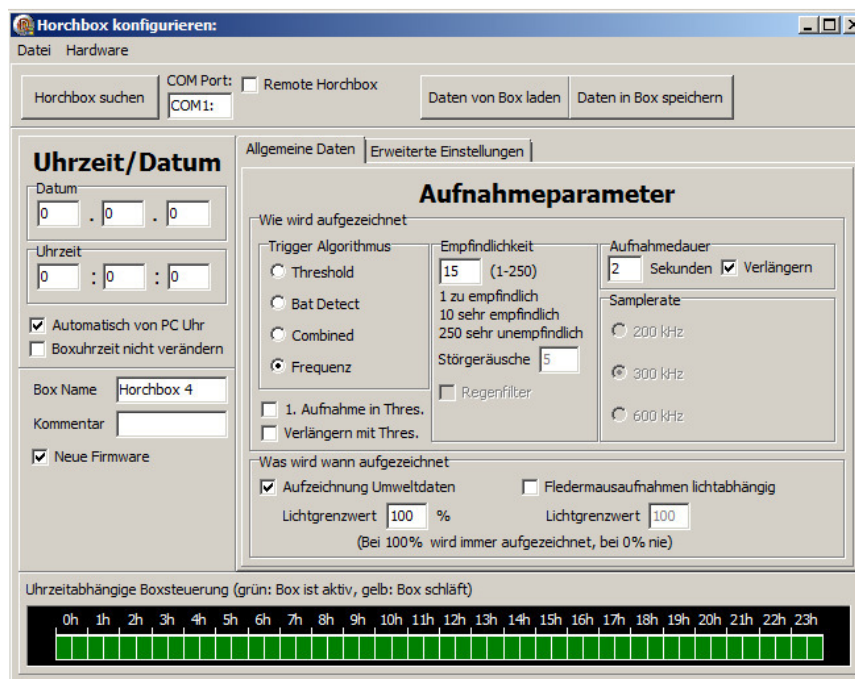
Horchbox konfigurieren:

Datei Hardware

Horchbox suchen

COM Port:
COM1:

Remote Horchbox

Daten von Box laden

Daten in Box speichern

Uhrzeit/Datum

Datum
0 . 0 . 0

Uhrzeit
0 : 0 : 0

Automatisch von PC Uhr

Boxuhrzeit nicht verändern

Box Name Horchbox 4

Kommentar

Neue Firmware

Allgemeine Daten | Erweiterte Einstellungen

Aufnahmeparameter

Wie wird aufgezeichnet

Trigger Algorithmus
Threshold
Bat Detect
Combined
Frequenz

1. Aufnahme in Thres.
Verlängern mit Thres.

Empfindlichkeit
15 (1-250)
1 zu empfindlich
10 sehr empfindlich
250 sehr unempfindlich
Störgeräusche 5
Regenfilter

Aufnahmedauer
2 Sekunden Verlängern

Samplerate
200 kHz
300 kHz
600 kHz

Was wird wann aufgezeichnet

Aufzeichnung Umweltdaten

Lichtgrenzwert 100 %

Fledermausaufnahmen lichtabhängig

Lichtgrenzwert 100

(Bei 100% wird immer aufgezeichnet, bei 0% nie)

Uhrzeitabhängige Boxsteuerung (grün: Box ist aktiv, gelb: Box schläft)

0h 1h 2h 3h 4h 5h 6h 7h 8h 9h 10h 11h 12h 13h 14h 15h 16h 17h 18h 19h 20h 21h 22h 23h